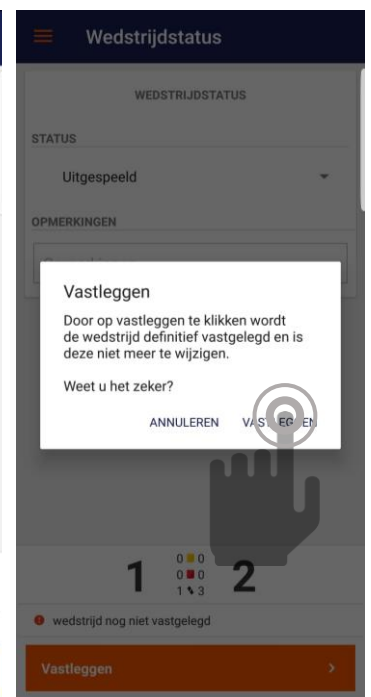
Wedstrijdstatus

WEDSTRIJDSTATUS

STATUS

Uitgespeeld

OPMERKINGEN

Vastleggen

Door op vastleggen te klikken wordt de wedstrijd definitief vastgelegd en is deze niet meer te wijzigen.

Weet u het zeker?

ANNULEREN VAST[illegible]EN

1 0 0 0 0 1 3 2

wedstrijd nog niet vastgelegd

Vastleggen